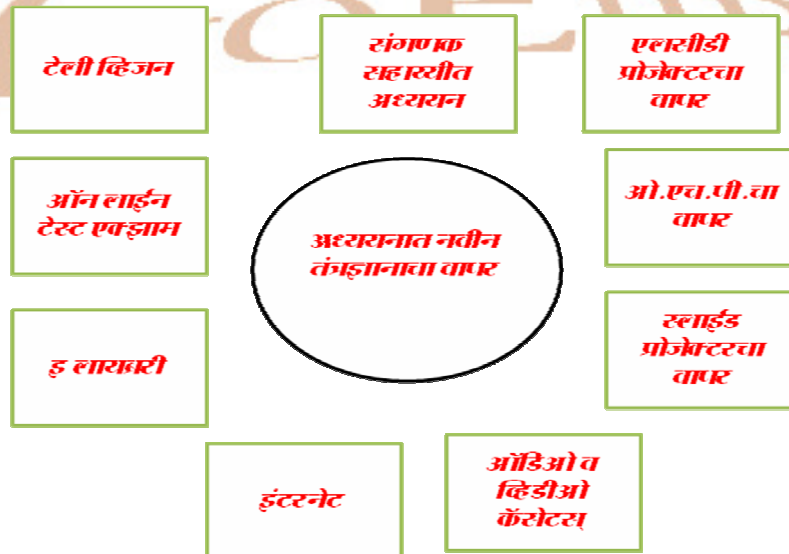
टेली व्हिजन

संगणक सहाय्यीत अध्ययन

एलसीडी प्रोजेक्टरचा वापर

ऑन लाईन टेस्ट एक्झाम

अध्ययनात नवीन तंत्रज्ञानाचा वापर

ओ.एच.पी.चा वापर

ई लायब्ररी

स्लाईड प्रोजेक्टरचा वापर

इंटरनेट

ऑडिओ व व्हिडीओ कॅसेटस्